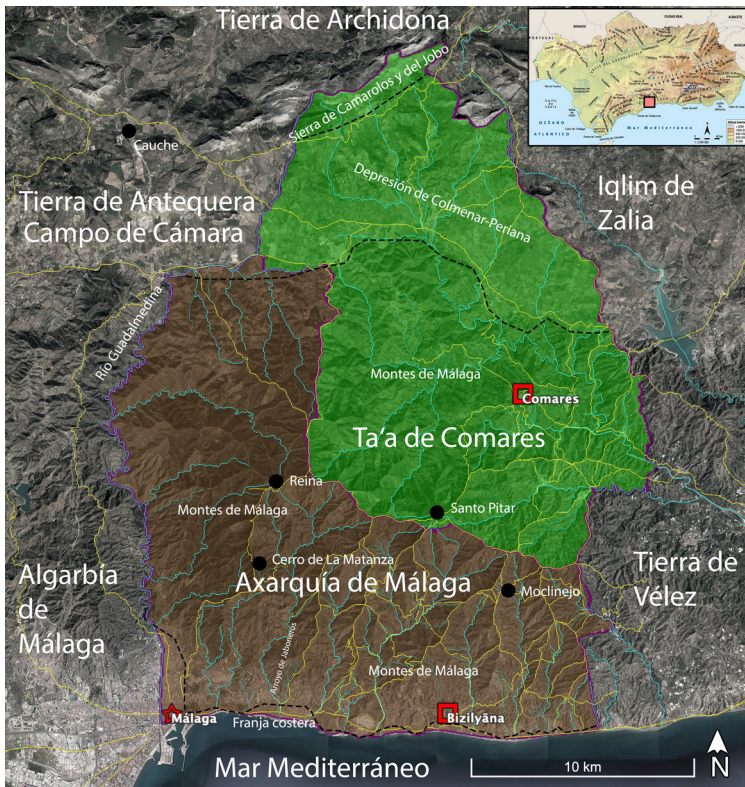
Tierra de Archidona

Sierra de Camarolos y del Jobo

Cauche

Depresión de Colmenar-Periana

Iqlim de Zalia

Tierra de Antequera Campo de Cámara

Río Guadalmedina

Montes de Málaga

Comares

Ta'a de Comares

Reina

Santo Pitar

Montes de Málaga

Cerro de La Matanza

Axarquía de Málaga

Moclinejo

Tierra de Vélez

Algarbía de Málaga

Arroyo de Jaboneros

Montes de Málaga

Málaga

Franja costera

Bizilyāna

Mar Mediterráneo

10 km

N

OCÉANO ATLÁNTICO

Mar Mediterráneo